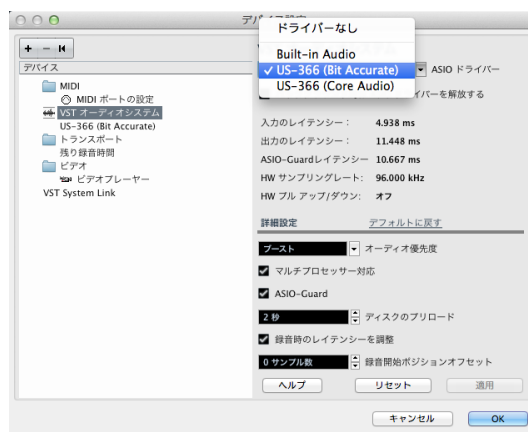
デバイス設定

+ − Ｋ

デバイス

MIDI

MIDI ポートの設定

VST オーディオシステム

US-366 (Bit Accurate)

トランスポート

残り録音時間

ビデオ

ビデオプレーヤー

VST System Link

ドライバーなし

Built-in Audio

✓ US-366 (Bit Accurate)

US-366 (Core Audio)

ASIO ドライバー

イバーを解放する

入力のレイテンシー： 4.938 ms

出力のレイテンシー： 11.448 ms

ASIO-Guardレイテンシー 10.667 ms

HW サンプリングレート： 96.000 kHz

HW プル アップ/ダウン： オフ

詳細設定

デフォルトに戻す

ブースト

オーディオ優先度

マルチプロセッサー対応

ASIO-Guard

2 秒

ディスクのプリロード

録音時のレイテンシーを調整

0 サンプル数

録音開始ポジションオフセット

ヘルプ

リセット

適用

キャンセル

OK